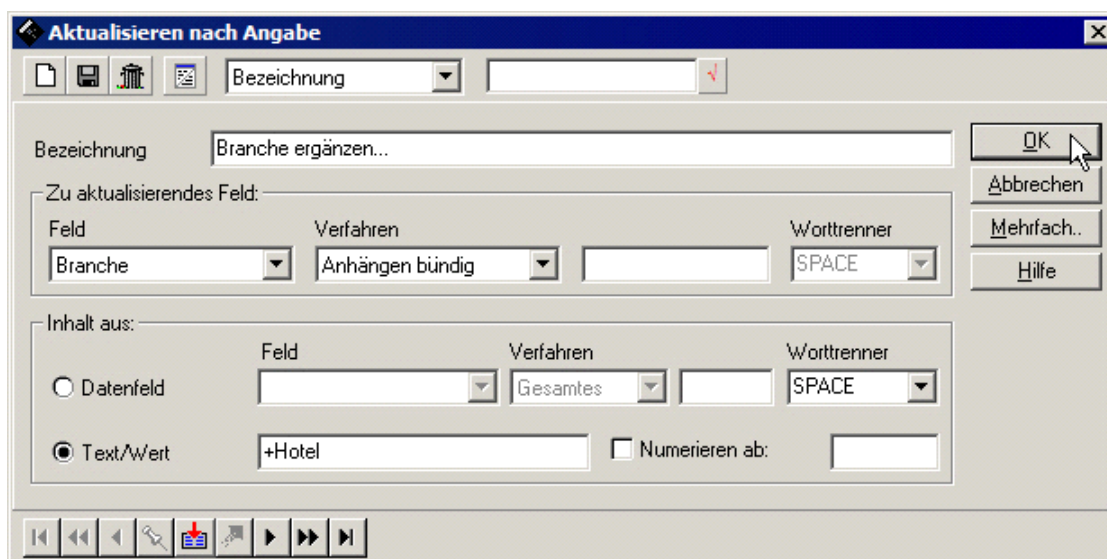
Aktualisieren nach Angabe

Bezeichnung

√

Bezeichnung Branche ergänzen...

OK

Abbrechen

Mehrfach..

Hilfe

Zu aktualisierendes Feld:

Feld

Branche

Verfahren

Anhängen bündig

Worttrenner

SPACE

Inhalt aus:

Feld

Verfahren

Worttrenner

Datenfeld

Gesamtes

SPACE

Text/Wert

+Hotel

Numerieren ab: